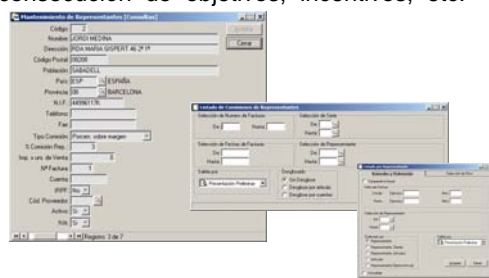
consecución de objetivos, incentivos, etc.

Mantenimiento de Representantes [Consultas]

Código 2
Nombre JORDI MEDINA
Dirección RDA MARIA GISPERT 46 2º1ª
Código Postal 08208
Población SABADELL
País ESP ESPAÑA
Provincia 08 BARCELONA
N.I.F. 44056117R
Teléfono
Fax
Tipo Comisión Porcen. sobre margen
% Comisión Rep. 3
Imp. x uni. de Venta 0
Nº Factura 1
Cuenta
IRPF No
Cód. Proveedor
Activo Sí
Web Sí

Grabar
Cerrar

Registro: 3 de 7

Listado de Comisiones de Representantes
Selección de Número de Factura
De Hasta
Selección de Serie
De Hasta
Selección de Fechas de Factura
De Hasta
Selección de Representante
De Hasta
Salida por
Presentación Preliminar
Desglosado
Sin Desglose
Desglose por artículo
Desglose por cuentas

Listado de Representantes
General y Ordenación
Selección de Filtro
Salida por
Presentación Preliminar
Aceptar
Salir
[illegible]